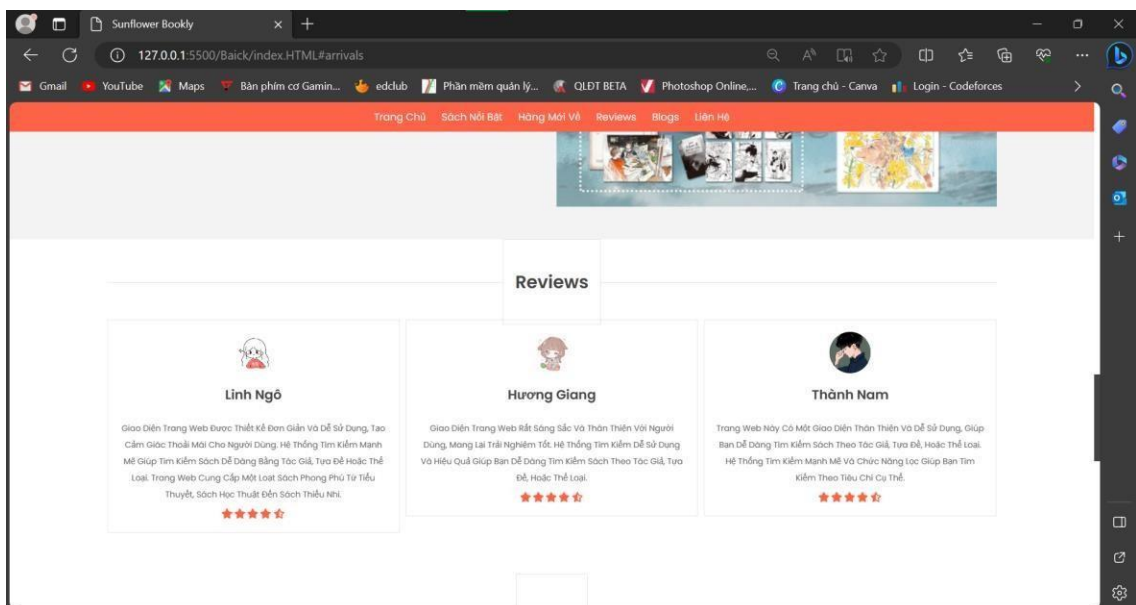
Sunflower Bookly

127.0.0.1:5500/Baick/index.HTML#arrivals

Gmail YouTube Maps Bàn phím cơ Gamin... edclub Phần mềm quản lý... QLĐT BETA Photoshop Online,... Trang chủ - Canva Login - Codeforces

Trang Chủ Sách Nổi Bật Hàng Mới Về Reviews Blogs Liên Hệ

Reviews

Linh Ngô

Giao Diện Trang Web Được Thiết Kế Đơn Giản Và Dễ Sử Dụng, Tạo Cảm Giác Thoải Mái Cho Người Dùng. Hệ Thống Tìm Kiếm Mạnh Mẽ Giúp Tìm Kiếm Sách Dễ Dàng Bằng Tác Giả, Tựa Đề Hoặc Thể Loại. Trang Web Cung Cấp Một Loạt Sách Phong Phú Từ Tiểu Thuyết, Sách Học Thuật Đến Sách Thiếu Nhi.

Hương Giang

Giao Diện Trang Web Rất Sáng Sắc Và Thân Thiện Với Người Dùng, Mang Lại Trải Nghiệm Tốt. Hệ Thống Tìm Kiếm Dễ Sử Dụng Và Hiệu Quả Giúp Bạn Dễ Dàng Tìm Kiếm Sách Theo Tác Giả, Tựa Đề, Hoặc Thể Loại.

Thành Nam

Trang Web Này Có Một Giao Diện Thân Thiện Và Dễ Sử Dụng, Giúp Bạn Dễ Dàng Tìm Kiếm Sách Theo Tác Giả, Tựa Đề, Hoặc Thể Loại. Hệ Thống Tìm Kiếm Mạnh Mẽ Và Chức Năng Lọc Giúp Bạn Tìm Kiếm Theo Tiêu Chí Cụ Thể.